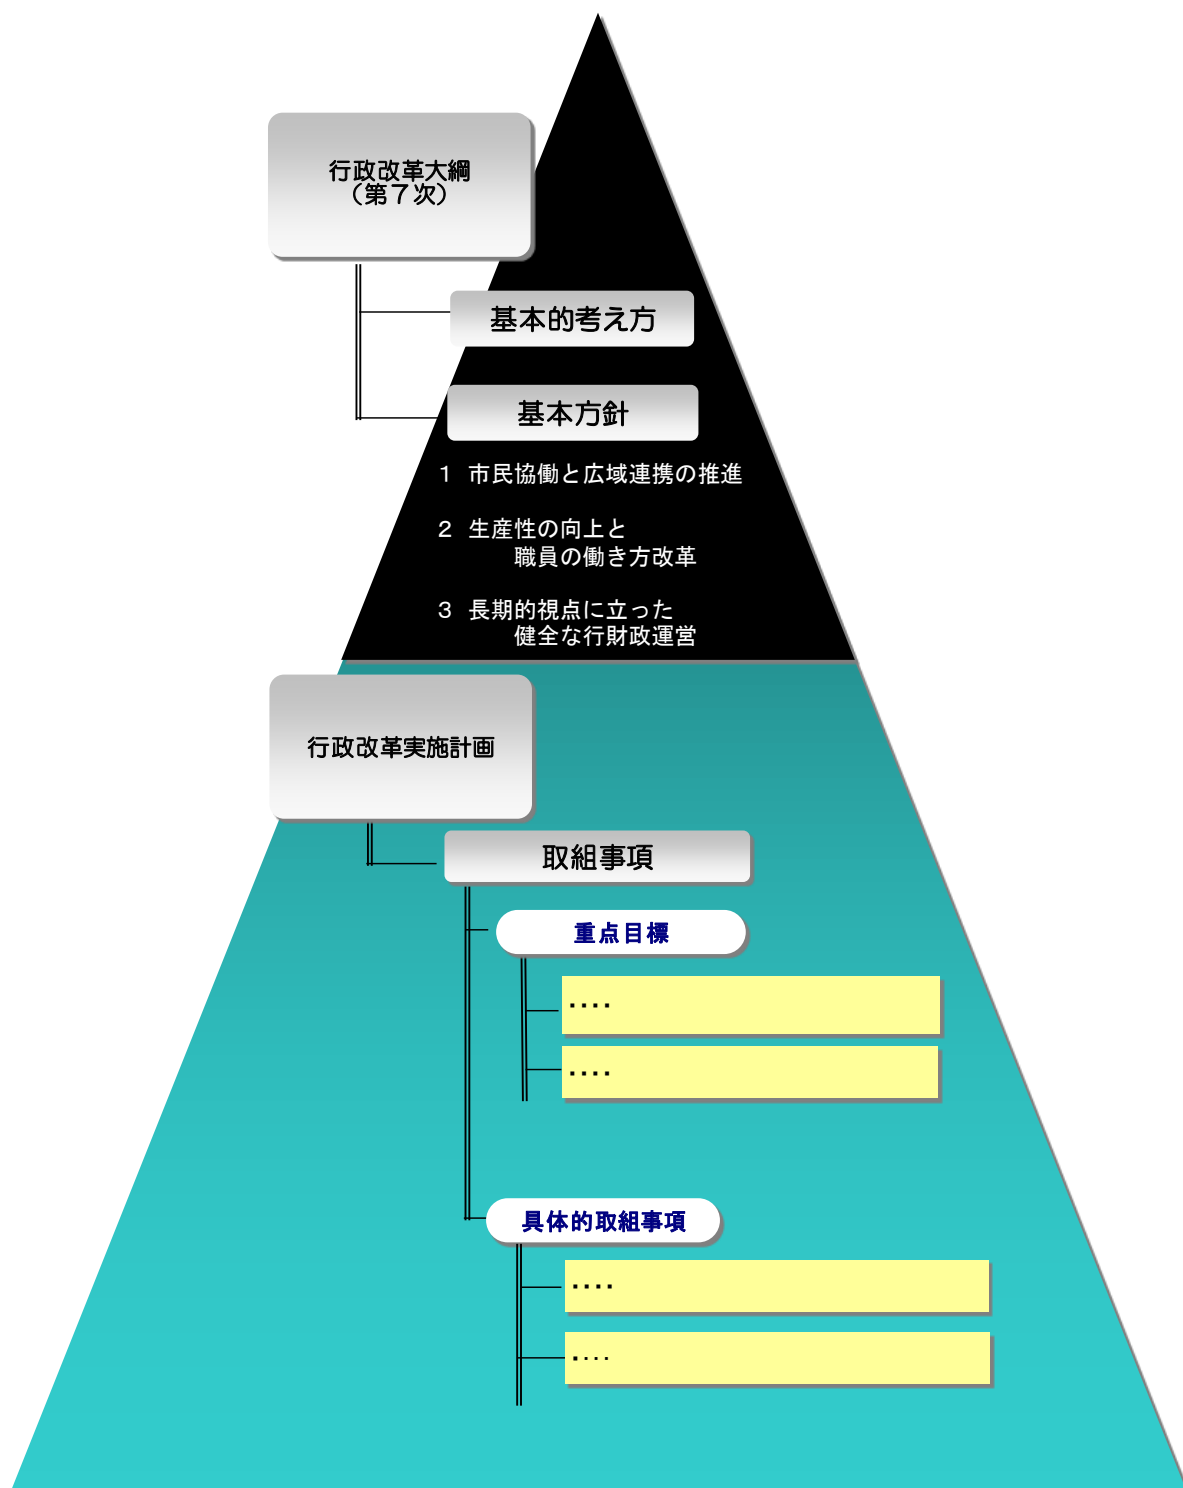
行政改革大綱
（第７次）

基本的考え方

基本方針

１ 市民協働と広域連携の推進

２ 生産性の向上と
職員の働き方改革

３ 長期的視点に立った
健全な行財政運営

行政改革実施計画

取組事項

重点目標

····

····

具体的取組事項

····

····